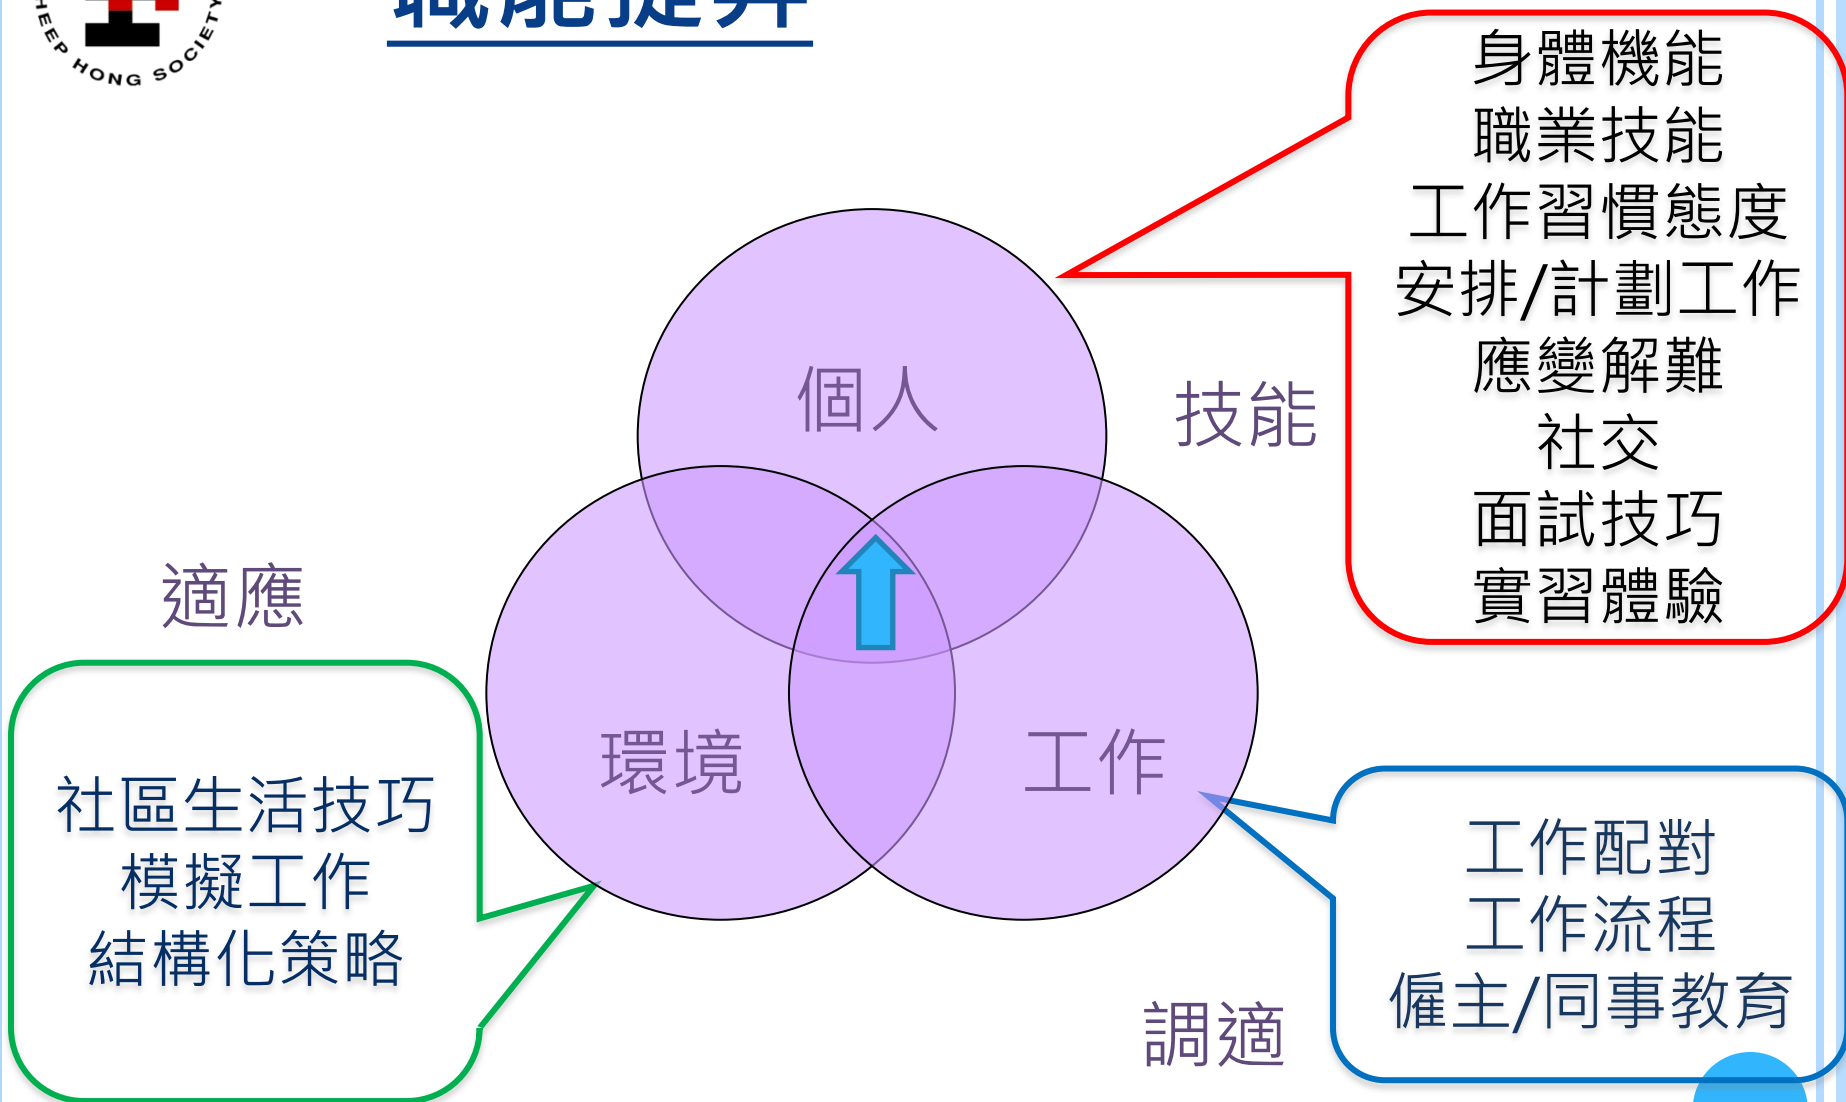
HEEP HONG SOCIETY

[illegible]

身體機能
職業技能
工作習慣態度
安排/計劃工作
應變解難
社交
面試技巧
實習體驗

個人

技能

適應

環境

工作

社區生活技巧
模擬工作
結構化策略

工作配對
工作流程
僱主/同事教育

調適